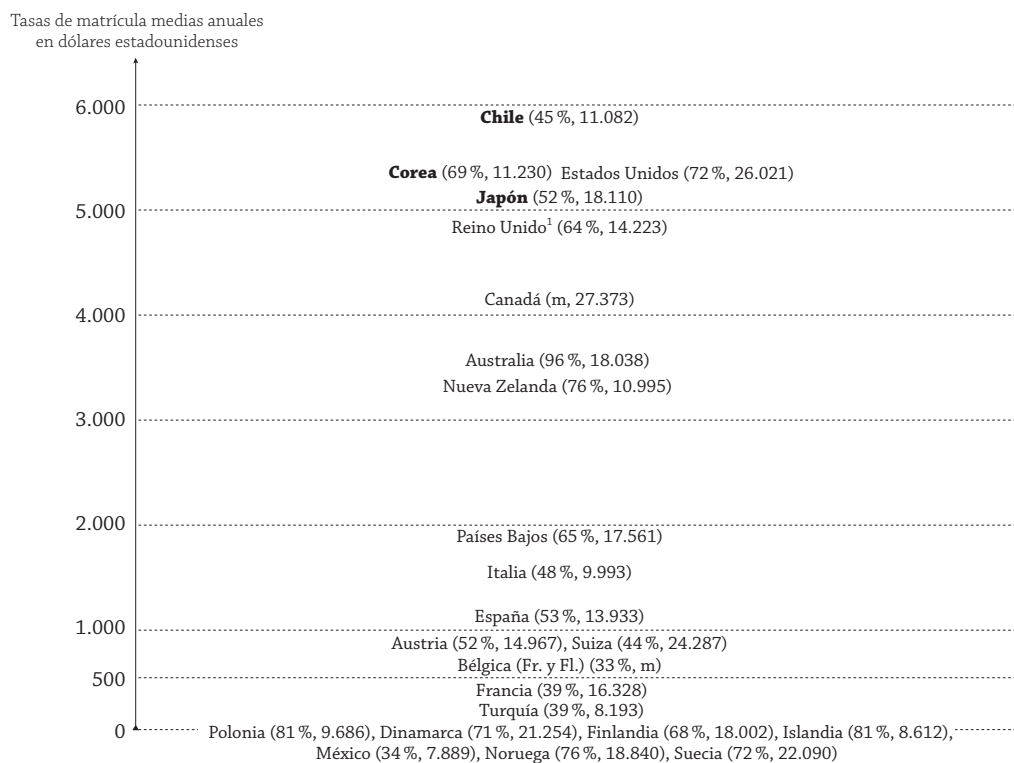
Tasas de matrícula medias anuales en dólares estadounidenses

6.000

**Chile** (45 %, 11.082)

**Corea** (69 %, 11.230) Estados Unidos (72 %, 26.021)

**Japón** (52 %, 18.110)

5.000

Reino Unido$^1$ (64 %, 14.223)

Canadá (m, 27.373)

4.000

Australia (96 %, 18.038)

Nueva Zelanda (76 %, 10.995)

3.000

2.000

Países Bajos (65 %, 17.561)

Italia (48 %, 9.993)

España (53 %, 13.933)

1.000

Austria (52 %, 14.967), Suiza (44 %, 24.287)

Bélgica (Fr. y Fl.) (33 %, m)

500

Francia (39 %, 16.328)

Turquía (39 %, 8.193)

0

Polonia (81 %, 9.686), Dinamarca (71 %, 21.254), Finlandia (68 %, 18.002), Islandia (81 %, 8.612), México (34 %, 7.889), Noruega (76 %, 18.840), Suecia (72 %, 22.090)